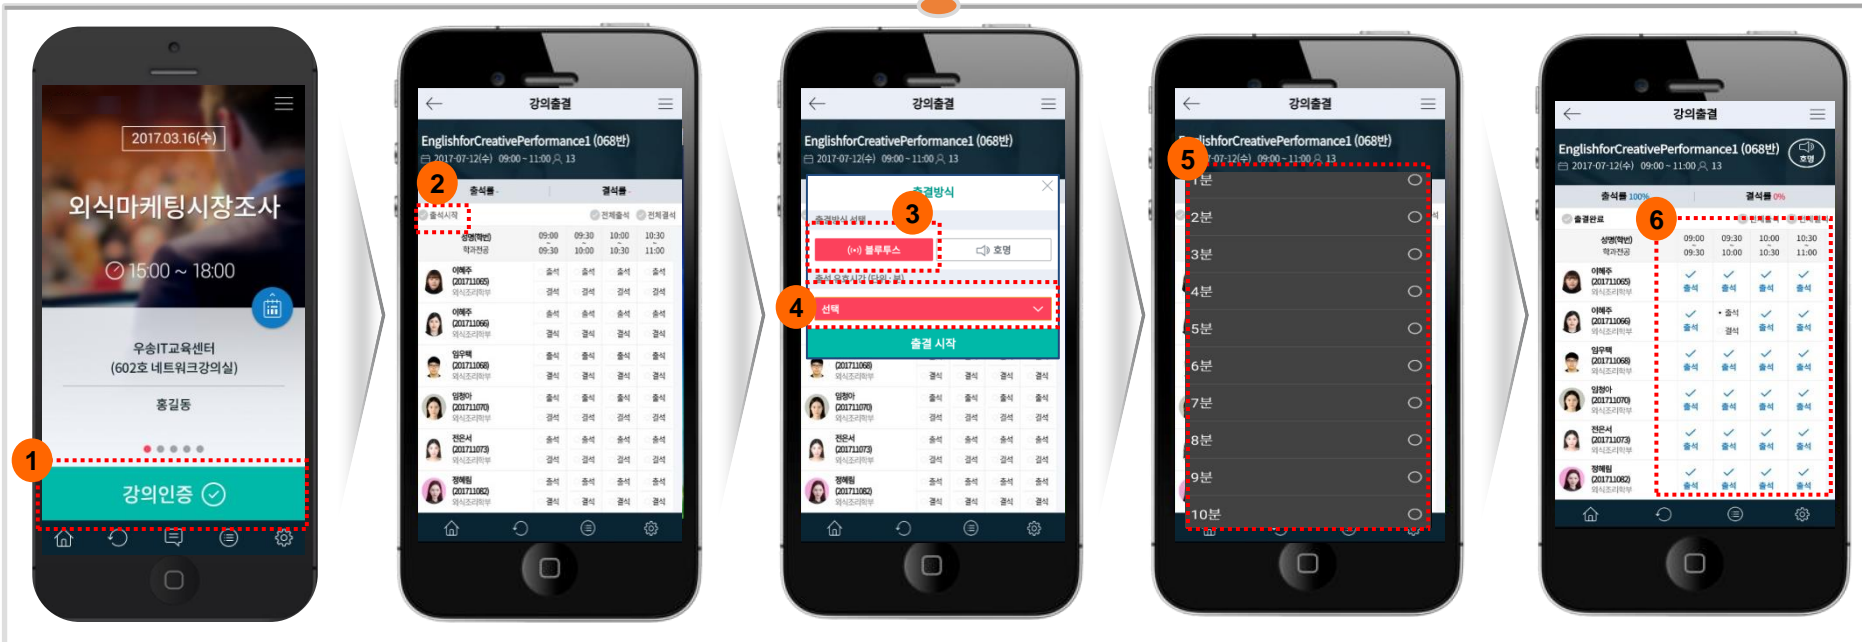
2017.03.16(수)
외식마케팅시장조사
15:00 ~ 18:00
우송IT교육센터
(602호 네트워크강의실)
홍길동
1
강의인증

강의출결
EnglishforCreativePerformance1 (068반)
2017-07-12(수) 09:00 ~ 11:00 13
2
출석률
결석률
출석시작
전체출석
전체결석
성명(학번) 학과전공
09:00 09:30
09:30 10:00
10:00 10:30
10:30 11:00
이혜주 (201711065)
이혜주 (201711066)
임우혁 (201711068)
임정아 (201711070)
전은서 (201711073)
정혜림 (201711082)

강의출결
EnglishforCreativePerformance1 (068반)
2017-07-12(수) 09:00 ~ 11:00 13
출결방식
3
블루투스
호명
4
선택
출결 시작

강의출결
EnglishforCreativePerformance1 (068반)
2017-07-12(수) 09:00 ~ 11:00 13
5
1분
2분
3분
4분
5분
6분
7분
8분
9분
10분

강의출결
EnglishforCreativePerformance1 (068반)
2017-07-12(수) 09:00 ~ 11:00 13
호명
출석률 100%
결석률 0%
출결완료
6
성명(학번) 학과전공
09:00 09:30
09:30 10:00
10:00 10:30
10:30 11:00
이혜주 (201711065)
이혜주 (201711066)
임우혁 (201711068)
임정아 (201711070)
전은서 (201711073)
정혜림 (201711082)
출석